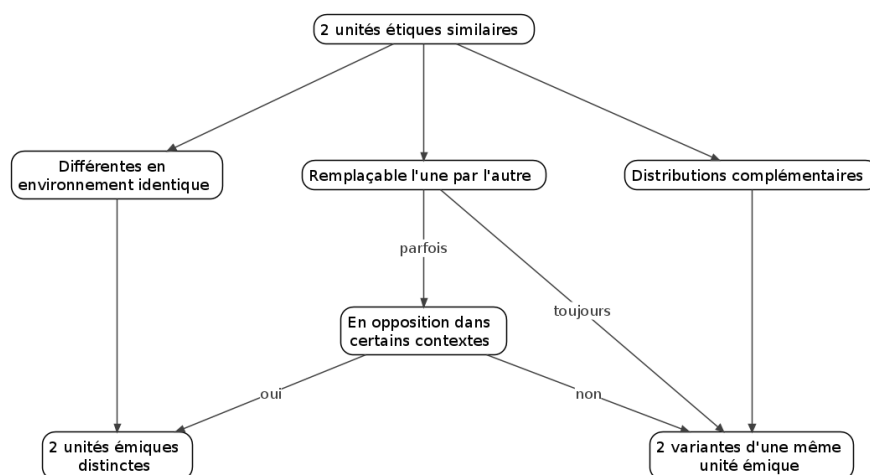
2 unités étiques similaires

Différentes en environnement identique

Remplaçable l'une par l'autre

Distributions complémentaires

parfois

toujours

En opposition dans certains contextes

oui

non

2 unités émiques distinctes

2 variantes d'une même unité émique